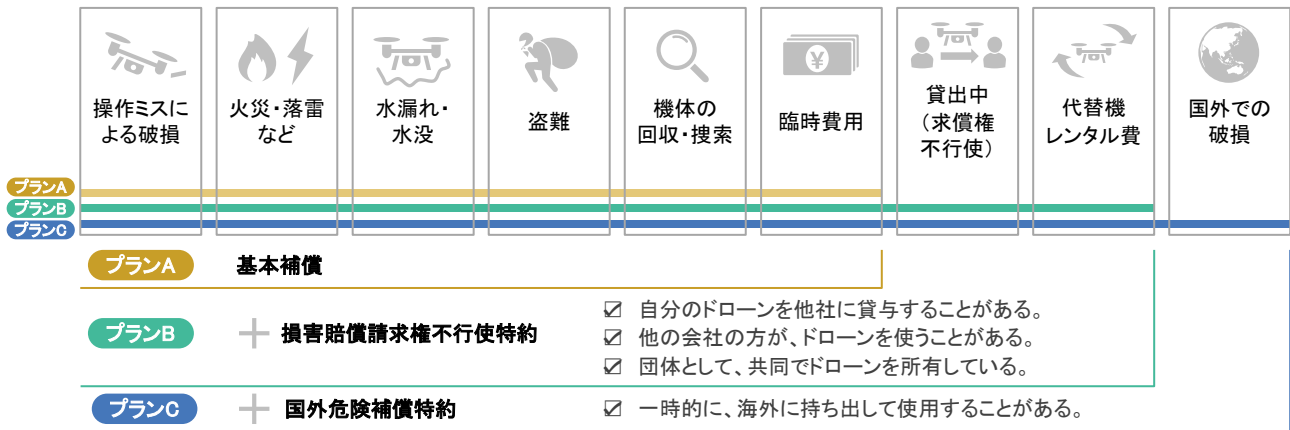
操作ミスによる破損

火災・落雷など

水漏れ・水没

盗難

機体の回収・捜索

臨時費用

貸出中（求償権不行使）

代替機レンタル費

国外での破損

プランA
プランB
プランC

プランA 基本補償

プランB ＋ 損害賠償請求権不行使特約

☑ 自分のドローンを他社に貸与することがある。
☑ 他の会社の方が、ドローンを使うことがある。
☑ 団体として、共同でドローンを所有している。

プランC ＋ 国外危険補償特約

☑ 一時的に、海外に持ち出して使用することがある。